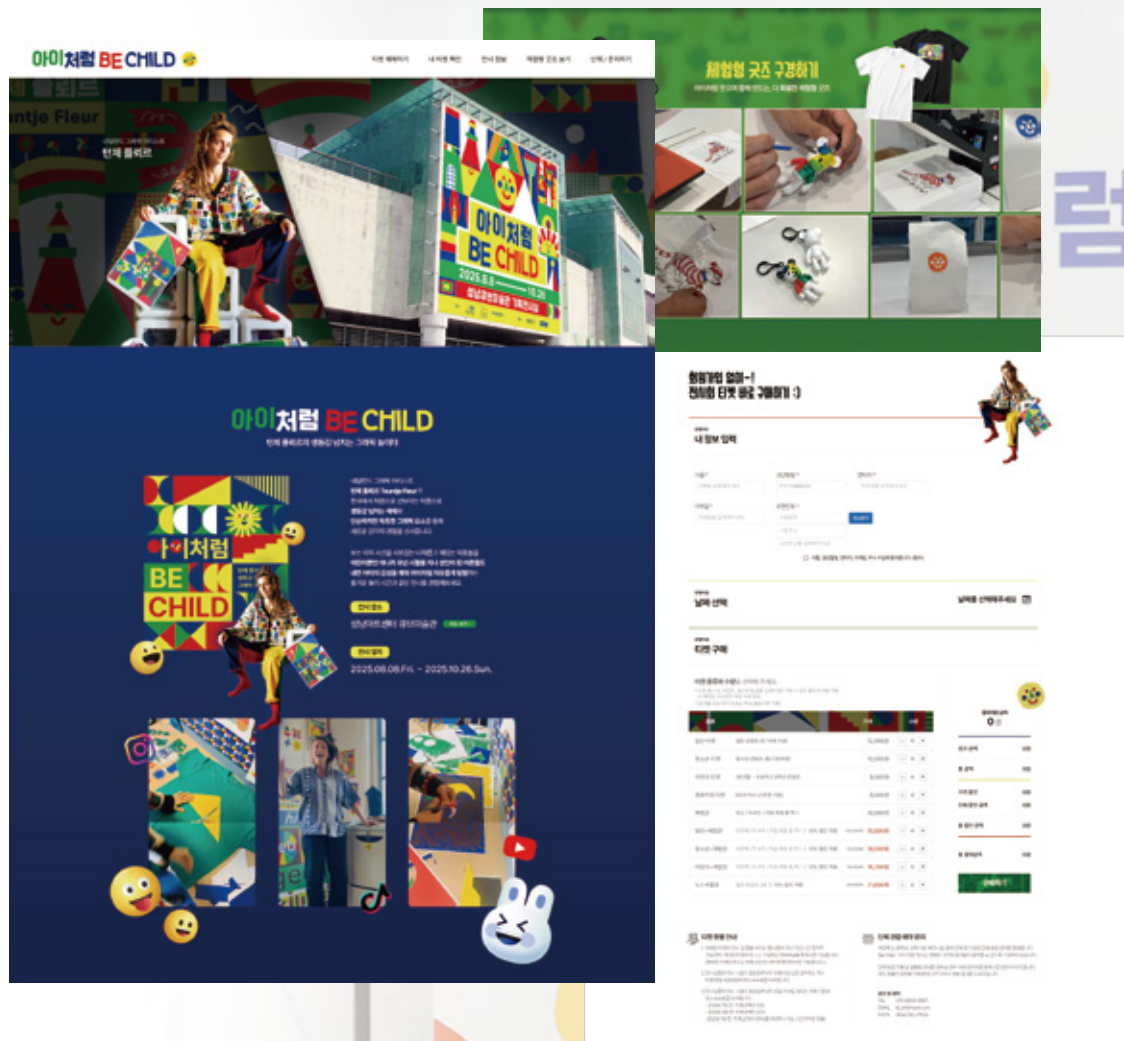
아이처럼 BE CHILD

티켓 예매하기 내 티켓 확인 전시 정보 체험형 굿즈 보기 선택 / 문의하기

ntje Fleur

얀체 플레르

아이처럼 BE CHILD

2025.8.8 ~ 10.26

성남큐브미술관 기획전시실

체험형 굿즈 구경하기

아이처럼 BE CHILD

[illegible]

전시 장소

성남아트센터 큐브미술관

전시 일정

2025.08.08.Fri. – 2025.10.26.Sun.

아이처럼 BE CHILD

회원가입 없이~!
간편히 티켓 바로 구매하기 :)

내 정보 입력

날짜 선택

티켓 구매

구매하기

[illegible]